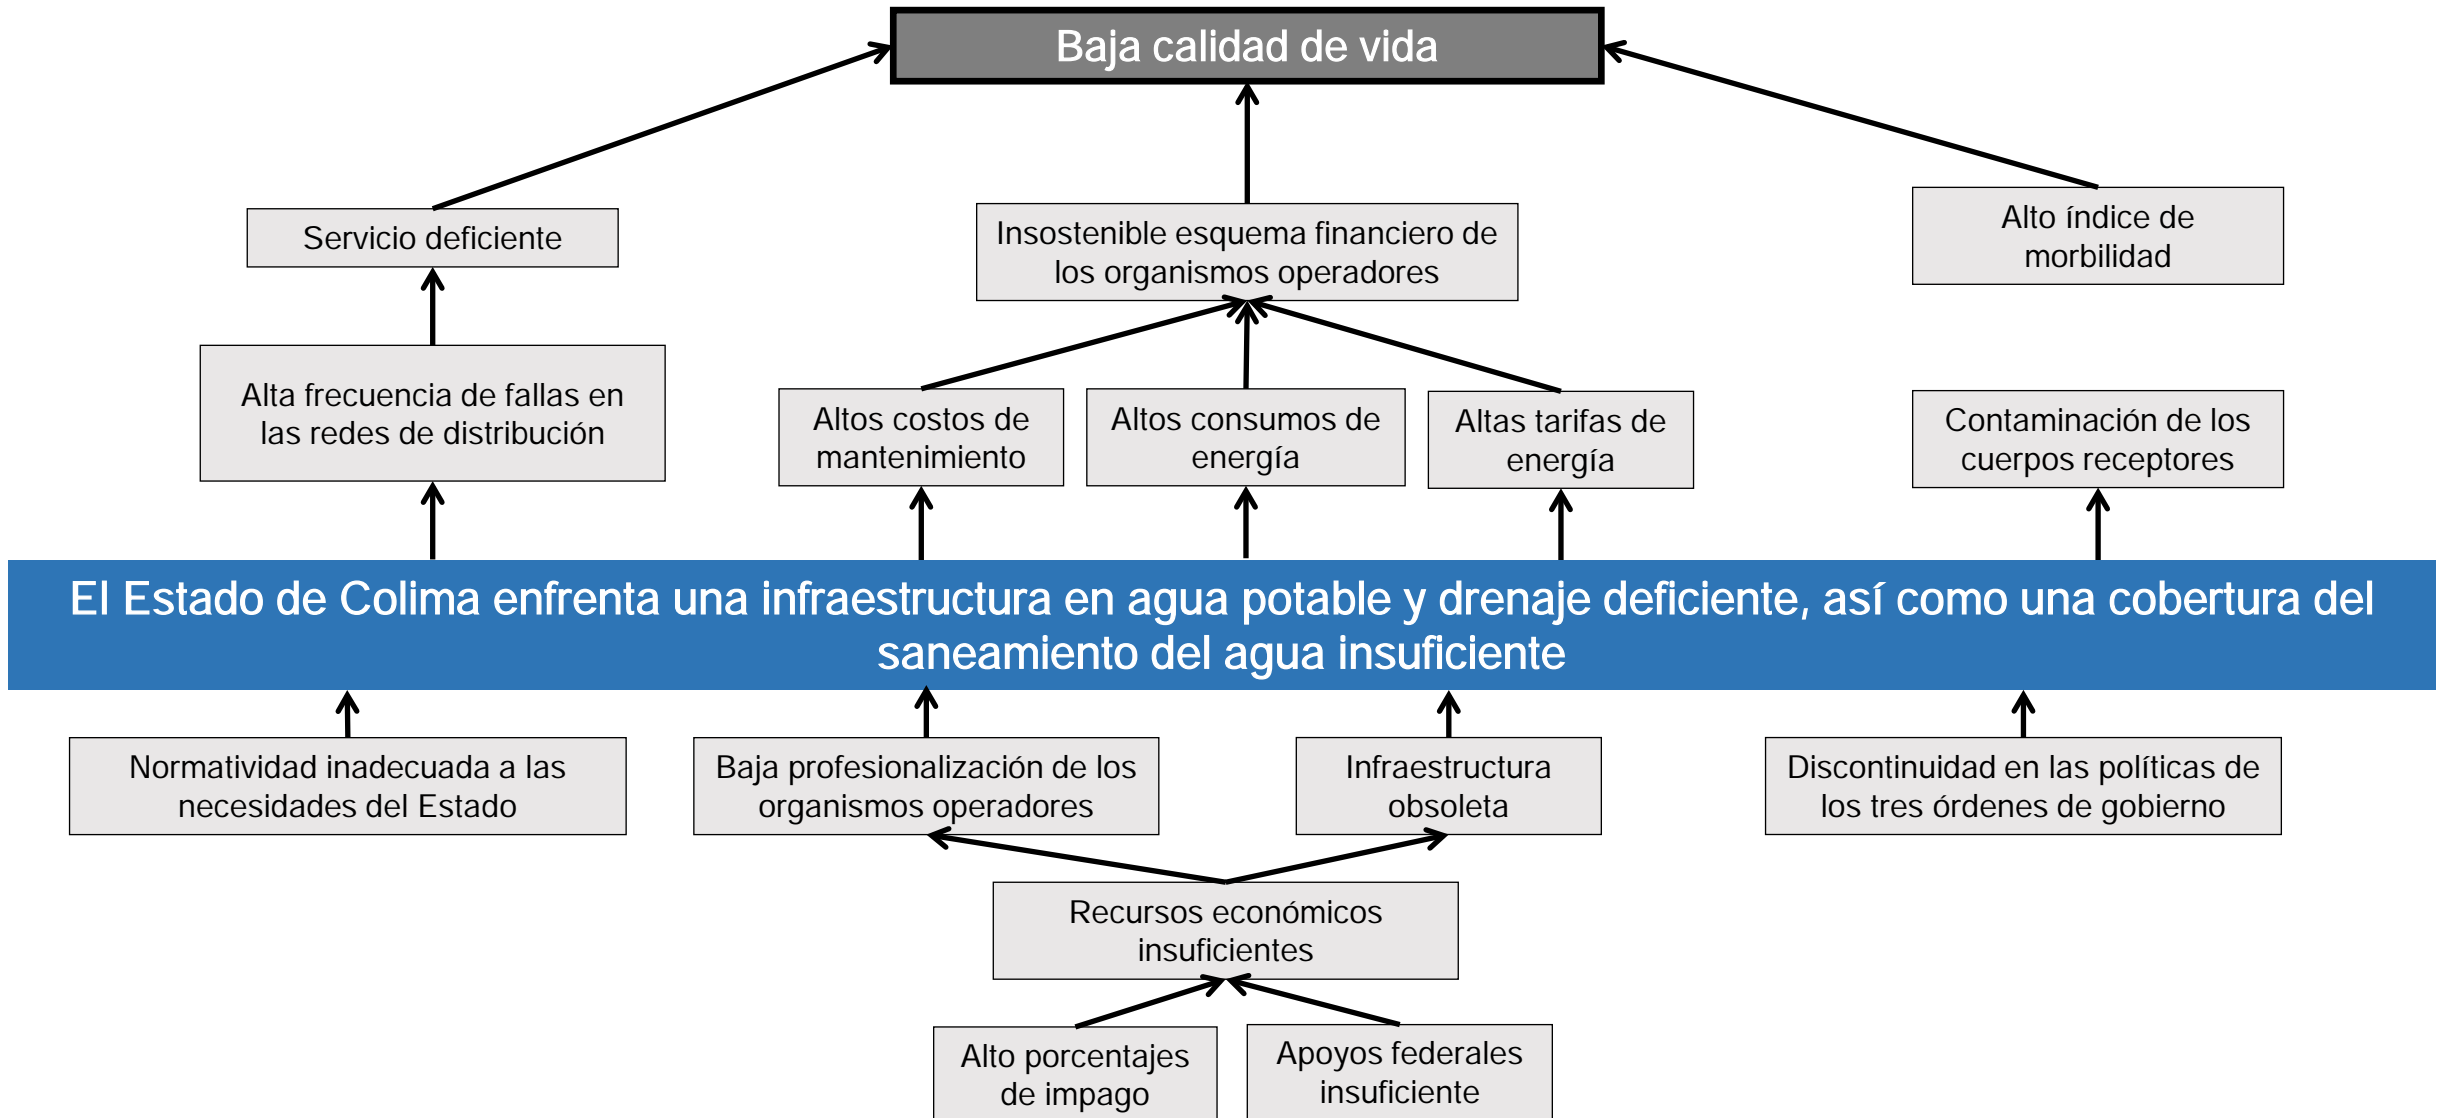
Baja calidad de vida

Servicio deficiente

Insostenible esquema financiero de los organismos operadores

Alto índice de morbilidad

Alta frecuencia de fallas en las redes de distribución

Altos costos de mantenimiento

Altos consumos de energía

Altas tarifas de energía

Contaminación de los cuerpos receptores

El Estado de Colima enfrenta una infraestructura en agua potable y drenaje deficiente, así como una cobertura del saneamiento del agua insuficiente

Normatividad inadecuada a las necesidades del Estado

Baja profesionalización de los organismos operadores

Infraestructura obsoleta

Discontinuidad en las políticas de los tres órdenes de gobierno

Recursos económicos insuficientes

Alto porcentajes de impago

Apoyos federales insuficiente